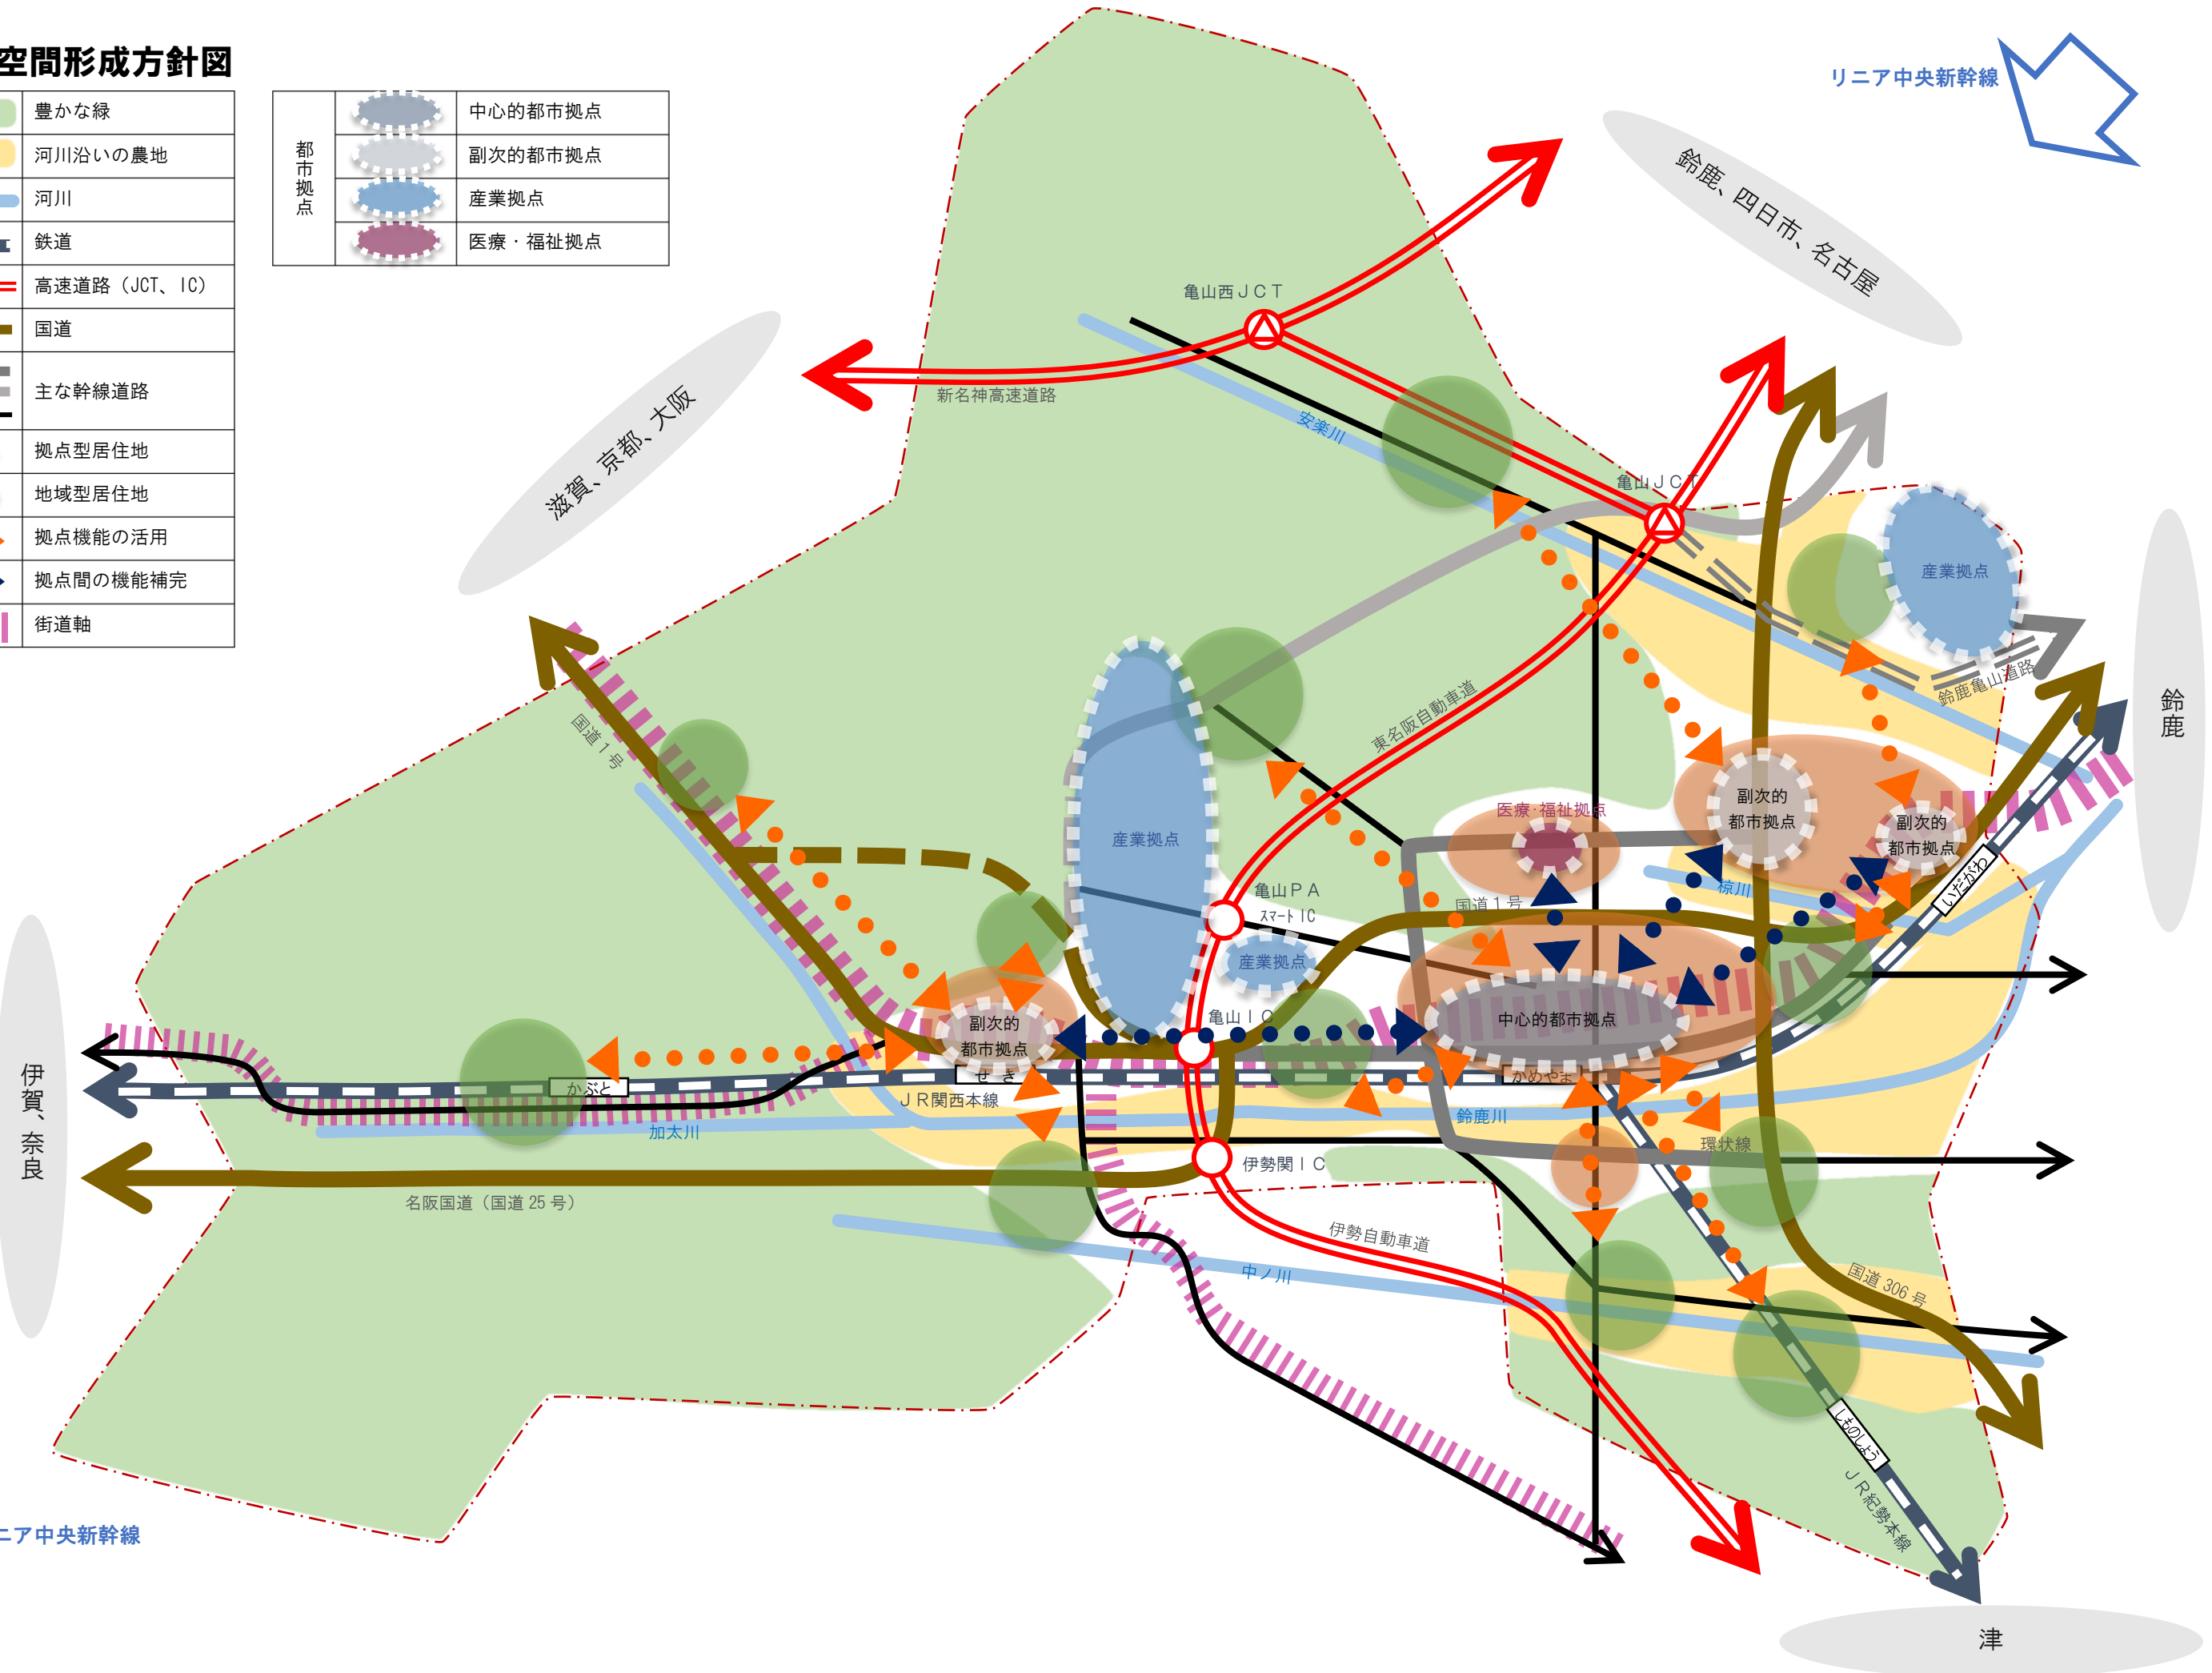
空間形成方針図

豊かな緑
河川沿いの農地
河川
鉄道
高速道路（JCT、IC）
国道
主な幹線道路
拠点型居住地
地域型居住地
拠点機能の活用
拠点間の機能補完
街道軸

都市拠点
中心的都市拠点
副次的都市拠点
産業拠点
医療・福祉拠点

リニア中央新幹線
鈴鹿、四日市、名古屋
滋賀、京都、大阪
鈴鹿
伊賀、奈良
津
ニア中央新幹線

亀山西ＪＣＴ
新名神高速道路
安楽川
亀山ＪＣＴ
東名阪自動車道
鈴鹿亀山道路
国道１号
産業拠点
医療・福祉拠点
副次的都市拠点
副次的都市拠点
椋川
亀山ＰＡ
ｽﾏｰﾄ IC
国道１号
いながわ
産業拠点
亀山ＩＣ
中心的都市拠点
副次的都市拠点
かぶと
せき
かめやま
ＪＲ関西本線
加太川
鈴鹿川
環状線
伊勢関ＩＣ
名阪国道（国道 25 号）
伊勢自動車道
中ノ川
国道 306 号
しもしょう
ＪＲ紀勢本線